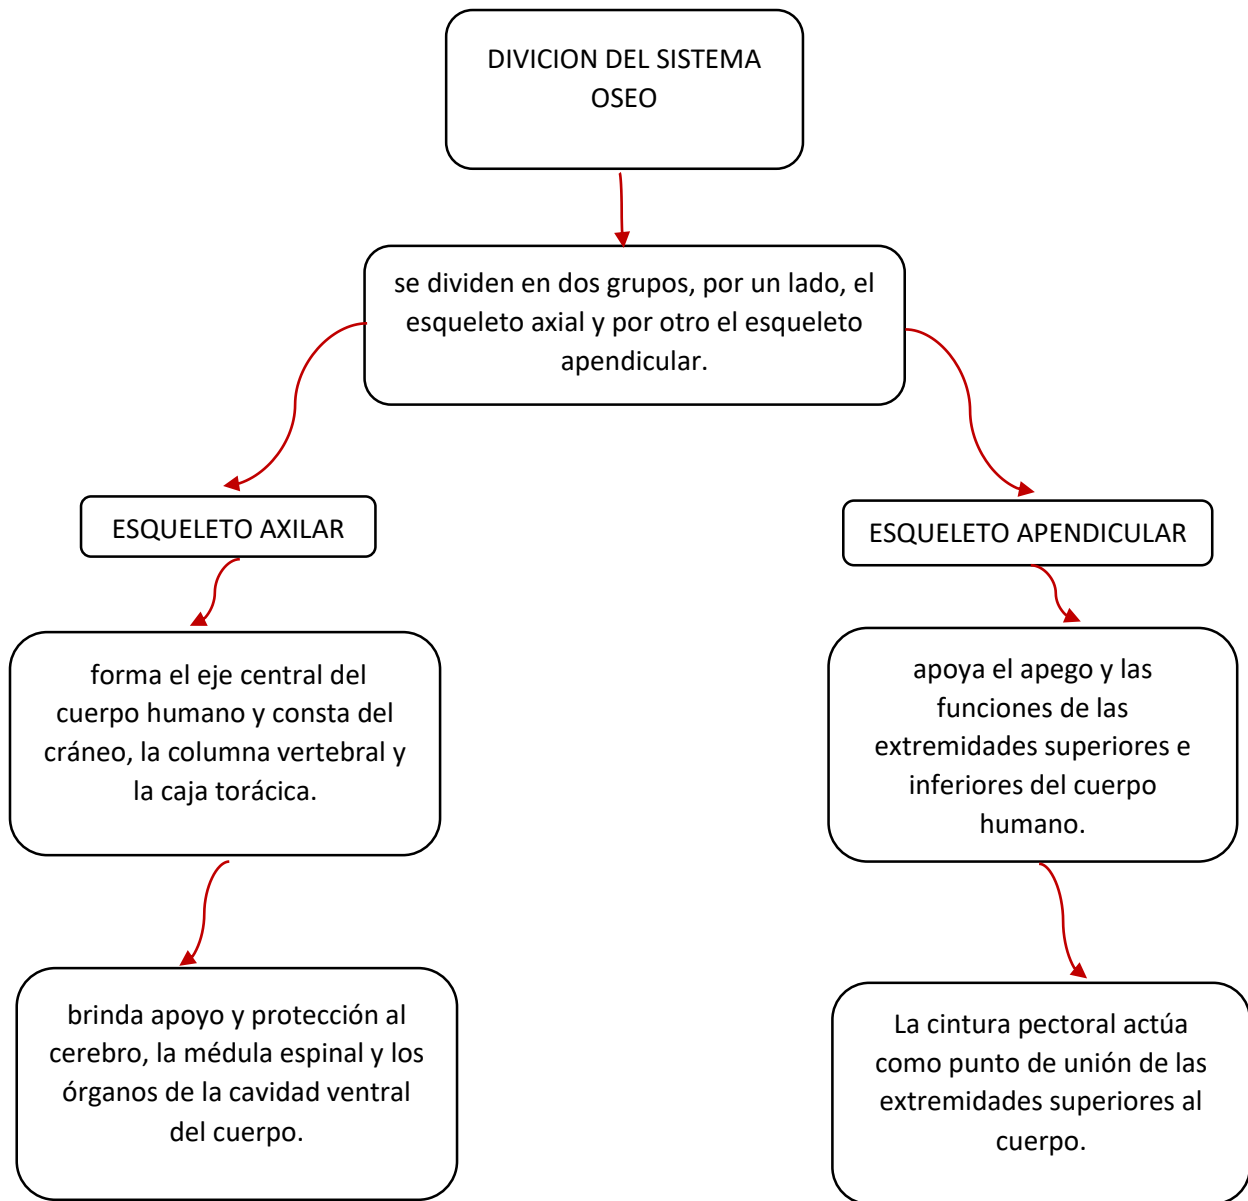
DIVICION DEL SISTEMA OSEO

se dividen en dos grupos, por un lado, el esqueleto axial y por otro el esqueleto apendicular.

ESQUELETO AXILAR

forma el eje central del cuerpo humano y consta del cráneo, la columna vertebral y la caja torácica.

brinda apoyo y protección al cerebro, la médula espinal y los órganos de la cavidad ventral del cuerpo.

ESQUELETO APENDICULAR

apoya el apego y las funciones de las extremidades superiores e inferiores del cuerpo humano.

La cintura pectoral actúa como punto de unión de las extremidades superiores al cuerpo.